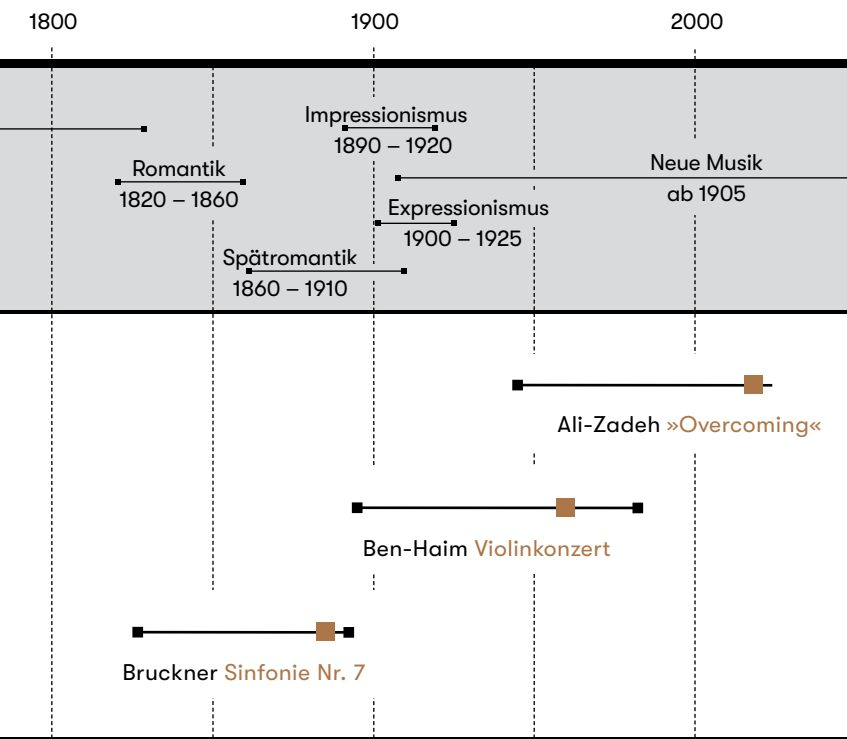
1800
1900
2000

Impressionismus
1890 – 1920

Romantik
1820 – 1860

Neue Musik
ab 1905

Expressionismus
1900 – 1925

Spätromantik
1860 – 1910

Ali-Zadeh »Overcoming«

Ben-Haim Violinkonzert

Bruckner Sinfonie Nr. 7